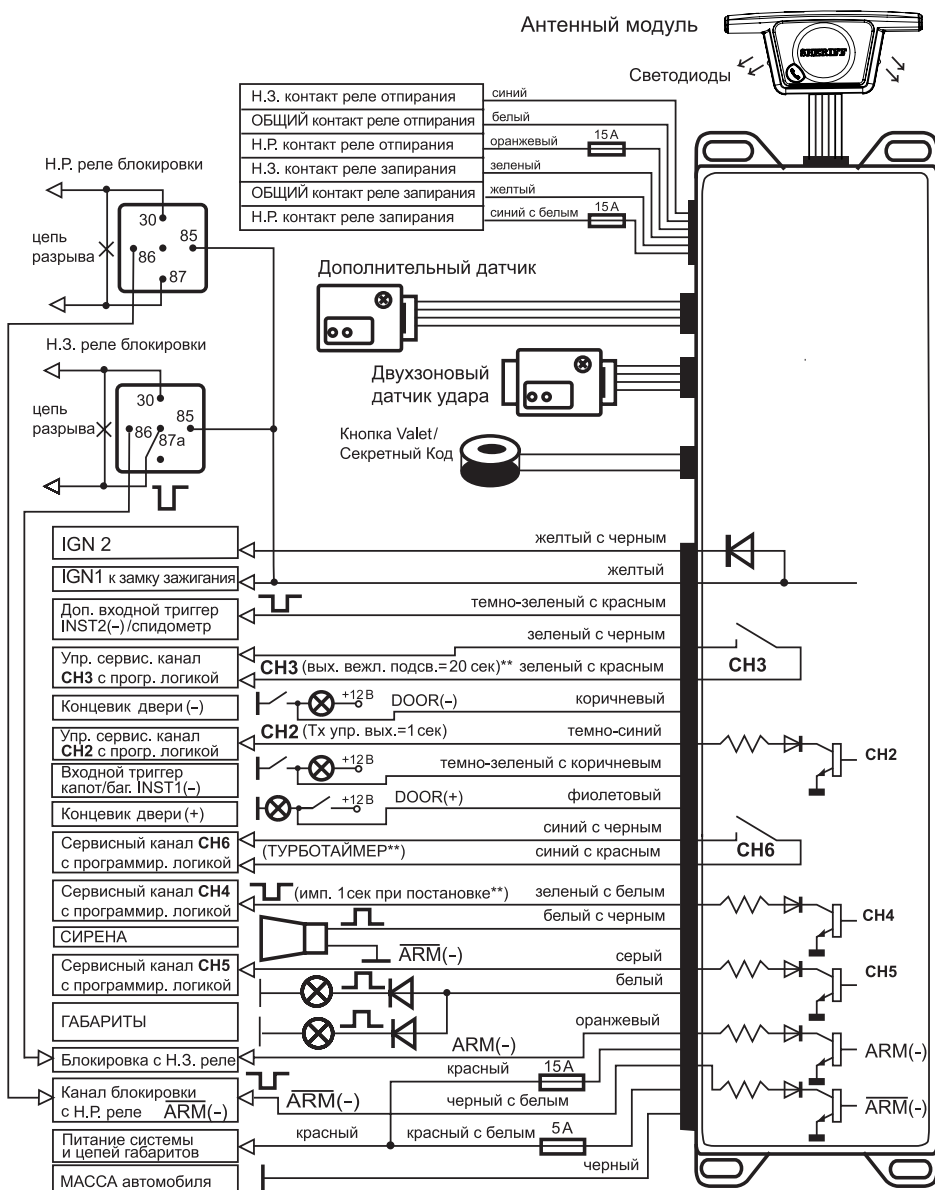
Антенный модуль

SHERIFF

Светодиоды

| |
|---|
| Н.З. контакт реле отпирания |
| ОБЩИЙ контакт реле отпирания |
| Н.Р. контакт реле отпирания |
| Н.З. контакт реле запирания |
| ОБЩИЙ контакт реле запирания |
| Н.Р. контакт реле запирания |

синий
белый
оранжевый 15 А
зеленый
желтый
синий с белым 15 А

Н.Р. реле блокировки

30
85
цепь разрыва
86
87

Дополнительный датчик

Н.З. реле блокировки

30
85
цепь разрыва
86
87a

Двухзоновый датчик удара

Кнопка Valet/ Секретный Код

IGN 2
желтый с черным

IGN1 к замку зажигания
желтый

Доп. входной триггер INST2(–) /спидометр
темно-зеленый с красным

зеленый с черным

Упр. сервис. канал CH3 с прогр. логикой
CH3 (вых. вежл. подсв.= 20 сек)** зеленый с красным
CH3

Концевик двери (–)
+12 В DOOR(–) коричневый

Упр. сервис. канал CH2 с прогр. логикой
CH2 (Тх упр. вых.=1 сек) темно-синий
CH2

Входной триггер капот/баг. INST1(–)
+12 В темно-зеленый с коричневым

Концевик двери (+)
+12 В DOOR(+) фиолетовый

синий с черным

Сервисный канал CH6 с программир. логикой
(ТУРБОТАЙМЕР**) синий с красным
CH6

Сервисный канал CH4 с программир. логикой
(имп. 1 сек при постановке**) зеленый с белым
белый с черным
CH4

СИРЕНА
$\overline{ARM}$(–)

Сервисный канал CH5 с программир. логикой
серый
белый
CH5

ГАБАРИТЫ
оранжевый
ARM(–)

Блокировка с Н.З. реле
ARM(–)

красный 15 А

Канал блокировки с Н.Р. реле $\overline{ARM}$(–)
$\overline{ARM}$(–)
черный с белым
$\overline{ARM}$(–)

Питание системы и цепей габаритов
красный
красный с белым 5 А

черный

МАССА автомобиля